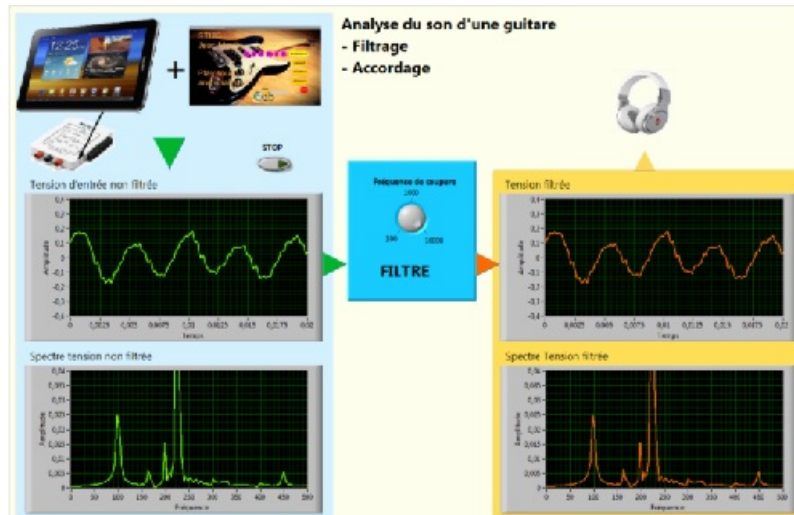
Analyse du son d'une guitare
- Filtrage
- Accordage

STOP

Tension d'entrée non filtrée

Amplitude

0,4 0,3 0,2 0,1 0 -0,1 -0,2 -0,3 -0,4

0 0,0025 0,005 0,0075 0,01 0,0125 0,015 0,0175 0,02

Temps

Fréquence de coupure

1000

100 10000

FILTRE

Tension filtrée

Amplitude

0,4 0,3 0,2 0,1 0 -0,1 -0,2 -0,3 -0,4

0 0,0025 0,005 0,0075 0,01 0,0125 0,015 0,0175 0,02

Temps

Spectre tension non filtrée

Amplitude

0,04 0,035 0,03 0,025 0,02 0,015 0,01 0,005 0

0 50 100 150 200 250 300 350 400 450 500

Fréquence

Spectre Tension filtrée

Amplitude

0,04 0,035 0,03 0,025 0,02 0,015 0,01 0,005 0

0 50 100 150 200 250 300 350 400 450 500

Fréquence